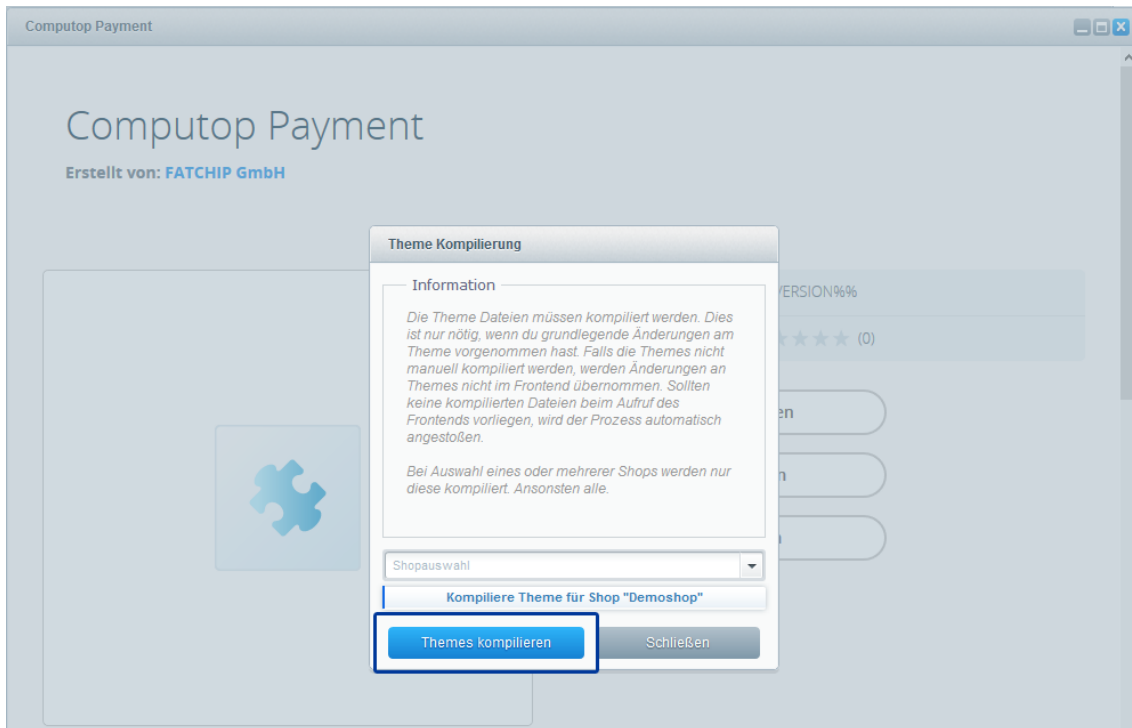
Computop Payment

Computop Payment

Erstellt von: FATCHIP GmbH

Theme Kompilierung

Information

Die Theme Dateien müssen kompiliert werden. Dies ist nur nötig, wenn du grundlegende Änderungen am Theme vorgenommen hast. Falls die Themes nicht manuell kompiliert werden, werden Änderungen an Themes nicht im Frontend übernommen. Sollten keine kompilierten Dateien beim Aufruf des Frontends vorliegen, wird der Prozess automatisch angestoßen.

Bei Auswahl eines oder mehrerer Shops werden nur diese kompiliert. Ansonsten alle.

Shopauswahl

Kompiliere Theme für Shop "Demoshop"

Themes kompilieren

Schließen

VERSION%%

(0)

en

n

n